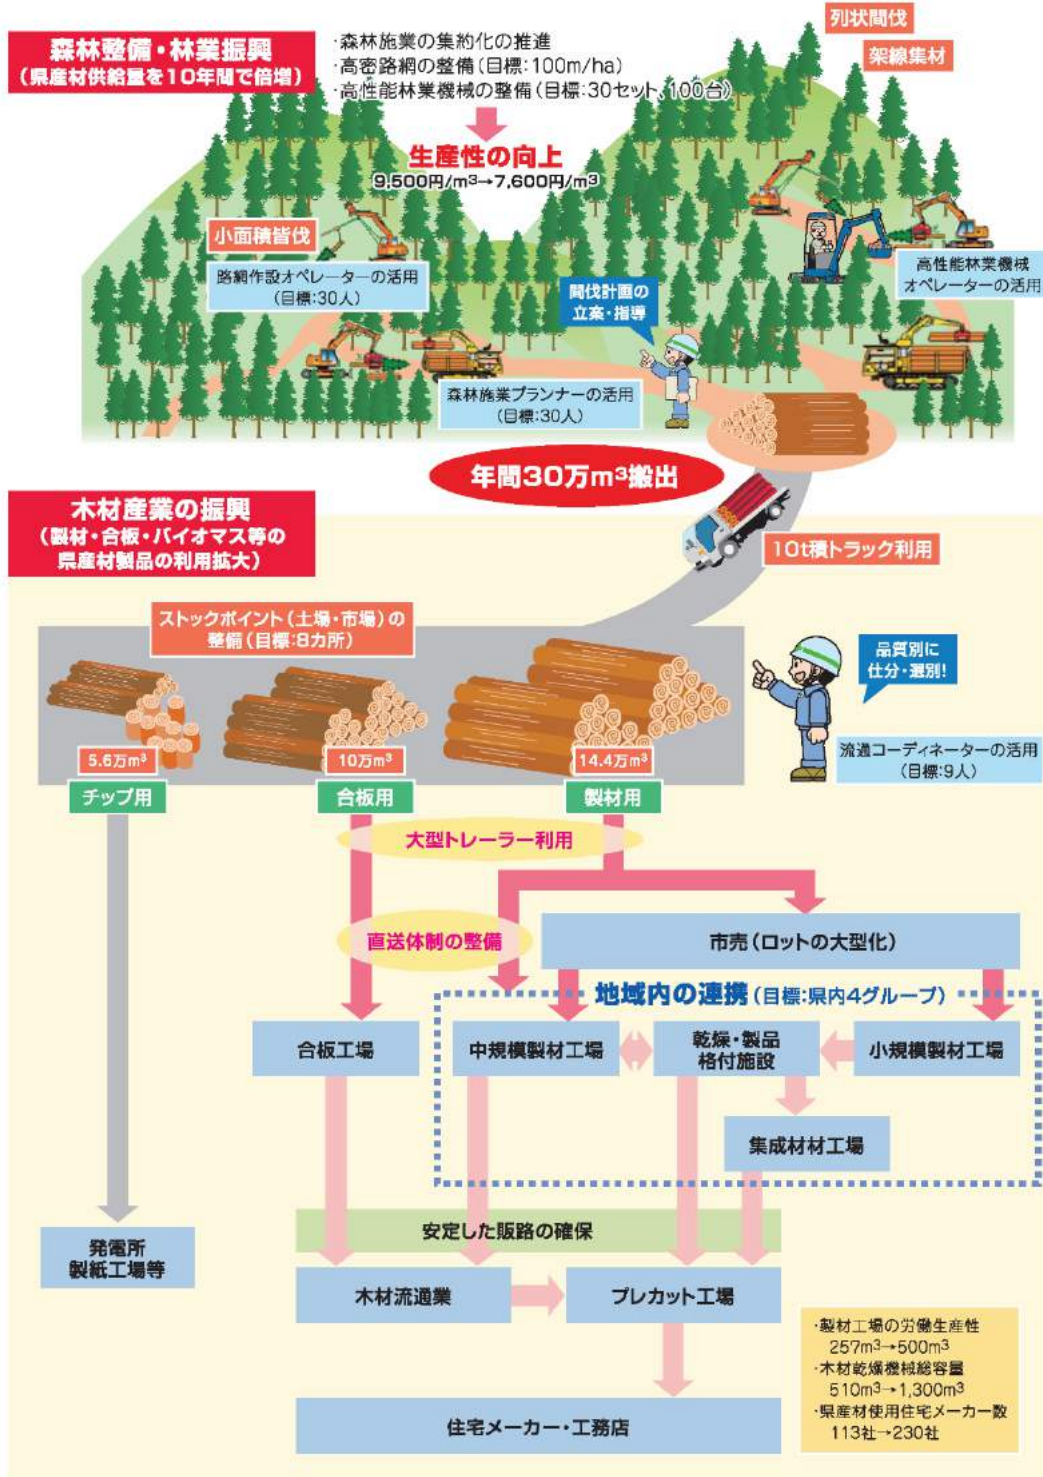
森林整備・林業振興
(県産材供給量を10年間で倍増)

・森林施業の集約化の推進
・高密路網の整備(目標:100m/ha)
・高性能林業機械の整備(目標:30セット、100台)

列状間伐
架線集材

生産性の向上
9,500円/$m^3$→7,600円/$m^3$

小面積皆伐
路網作設オペレーターの活用
(目標:30人)

間伐計画の立案・指導

高性能林業機械オペレーターの活用

森林施業プランナーの活用
(目標:30人)

年間30万$m^3$搬出

木材産業の振興
(製材・合板・バイオマス等の県産材製品の利用拡大)

10t積トラック利用

ストックポイント(土場・市場)の整備(目標:8カ所)

品質別に仕分・選別!

流通コーディネーターの活用
(目標:9人)

5.6万$m^3$
チップ用
10万$m^3$
合板用
14.4万$m^3$
製材用

大型トレーラー利用

直送体制の整備

市売(ロットの大型化)

地域内の連携(目標:県内4グループ)

合板工場
中規模製材工場
乾燥・製品格付施設
小規模製材工場
集成材材工場

発電所
製紙工場等

安定した販路の確保

木材流通業
プレカット工場

・製材工場の労働生産性
257$m^3$→500$m^3$
・木材乾燥機械総容量
510$m^3$→1,300$m^3$
・県産材使用住宅メーカー数
113社→230社

住宅メーカー・工務店